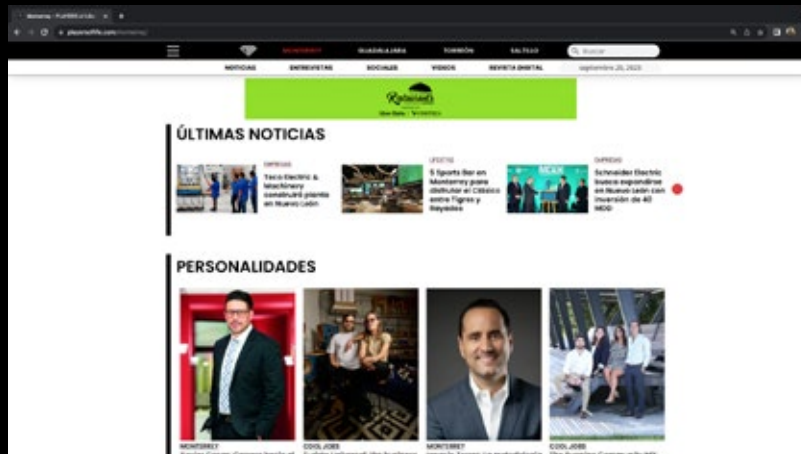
MONTERREY

GUADALAJARA

TORREÓN

SALTILLO

Buscar

NOTICIAS

ENTREVISTAS

SOCIALES

VIDEOS

REVISTA DIGITAL

septiembre 26, 2023

Rodizio

ÚLTIMAS NOTICIAS

EMPRESAS

Teco Electric & Machinery construirá planta en Nuevo León

LIFESTYLE

5 Sports Bar en Monterrey para disfrutar el Clásico entre Tigres y Rayados

EMPRESAS

Schneider Electric busca expandirse en Nuevo León con inversión de 40 MDD

PERSONALIDADES

MONTERREY

COOL JOBS

MONTERREY

COOL JOBS